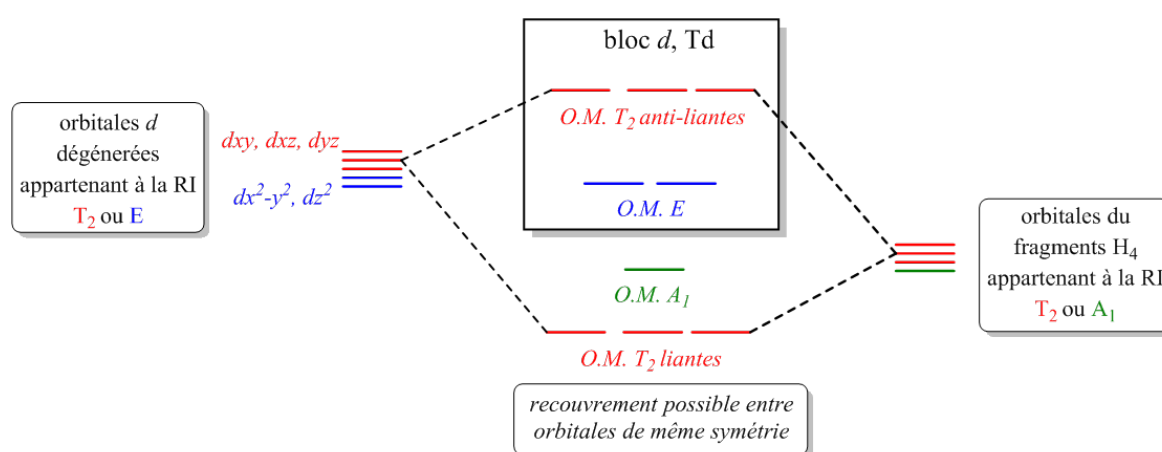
orbitales $d$ dégénerées appartenant à la RI $T_2$ ou E

dxy, dxz, dyz

$dx^2$-$y^2$, $dz^2$

bloc $d$, Td

O.M. $T_2$ anti-liantes

O.M. E

O.M. $A_1$

O.M. $T_2$ liantes

orbitales du fragments $H_4$ appartenant à la RI $T_2$ ou $A_1$

recouvrement possible entre orbitales de même symétrie